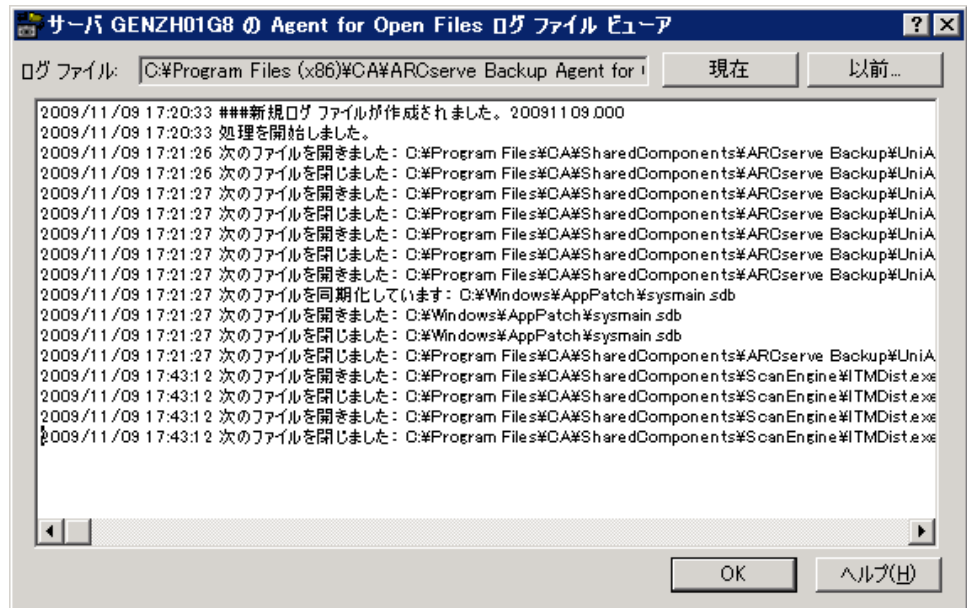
サーバ GENZH01G8 の Agent for Open Files ログ ファイル ビューア

? X

ログ ファイル: C:¥Program Files (x86)¥CA¥ARCserve Backup Agent for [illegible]

現在

以前...

2009/11/09 17:20:33 ###新規ログ ファイルが作成されました。20091109.000
2009/11/09 17:20:33 処理を開始しました。
2009/11/09 17:21:26 次のファイルを開きました: C:¥Program Files¥CA¥SharedComponents¥ARCserve Backup¥UniA
2009/11/09 17:21:26 次のファイルを閉じました: C:¥Program Files¥CA¥SharedComponents¥ARCserve Backup¥UniA
2009/11/09 17:21:27 次のファイルを開きました: C:¥Program Files¥CA¥SharedComponents¥ARCserve Backup¥UniA
2009/11/09 17:21:27 次のファイルを閉じました: C:¥Program Files¥CA¥SharedComponents¥ARCserve Backup¥UniA
2009/11/09 17:21:27 次のファイルを開きました: C:¥Program Files¥CA¥SharedComponents¥ARCserve Backup¥UniA
2009/11/09 17:21:27 次のファイルを閉じました: C:¥Program Files¥CA¥SharedComponents¥ARCserve Backup¥UniA
2009/11/09 17:21:27 次のファイルを開きました: C:¥Program Files¥CA¥SharedComponents¥ARCserve Backup¥UniA
2009/11/09 17:21:27 次のファイルを同期化しています: C:¥Windows¥AppPatch¥sysmain.sdb
2009/11/09 17:21:27 次のファイルを開きました: C:¥Windows¥AppPatch¥sysmain.sdb
2009/11/09 17:21:27 次のファイルを閉じました: C:¥Windows¥AppPatch¥sysmain.sdb
2009/11/09 17:21:27 次のファイルを閉じました: C:¥Program Files¥CA¥SharedComponents¥ARCserve Backup¥UniA
2009/11/09 17:43:12 次のファイルを開きました: C:¥Program Files¥CA¥SharedComponents¥ScanEngine¥ITMDist.exe
2009/11/09 17:43:12 次のファイルを閉じました: C:¥Program Files¥CA¥SharedComponents¥ScanEngine¥ITMDist.exe
2009/11/09 17:43:12 次のファイルを開きました: C:¥Program Files¥CA¥SharedComponents¥ScanEngine¥ITMDist.exe
2009/11/09 17:43:12 次のファイルを閉じました: C:¥Program Files¥CA¥SharedComponents¥ScanEngine¥ITMDist.exe

OK

ヘルプ(H)